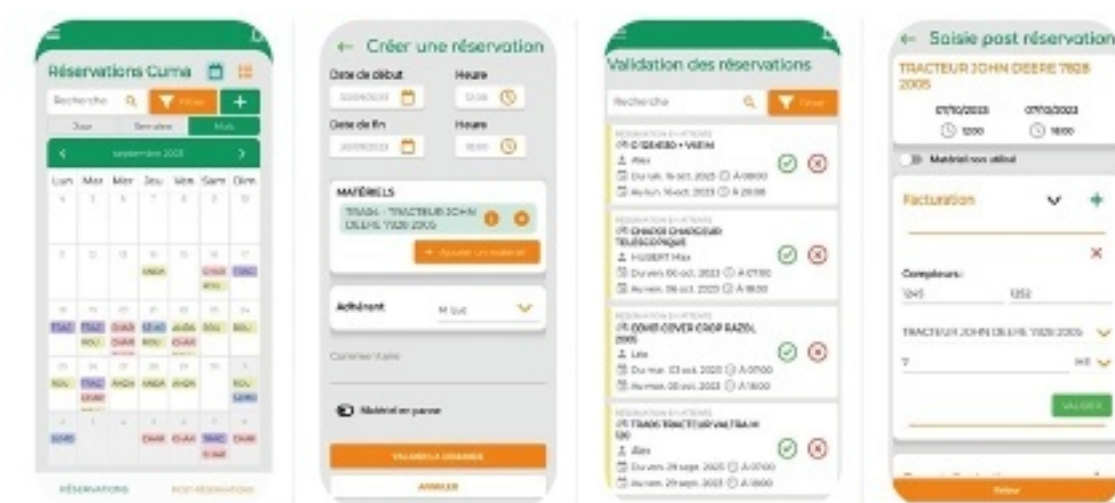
Réservations Cuma

Recherche

Filtrer

Jour Semaine Mois

septembre 2023

Lun Mar Mer Jeu Ven Sam Dim

RÉSERVATIONS POST-RÉSERVATIONS

← Créer une réservation

Date de début

Heure

Date de fin

Heure

MATÉRIELS

TRACT - TRACTEUR JOHN DEERE 7828 2005

+ Ajouter un matériel

Adhérent

Commentaire

Matériel en panne

VALIDER LA DEMANDE

ANNULER

Validation des réservations

Recherche

Filtrer

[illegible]

← Saisie post réservation

TRACTEUR JOHN DEERE 7828 2005

07/10/2023 07/10/2023

12:00 18:00

Matériel non utilisé

Facturation

Compteurs :

1245 1252

TRACTEUR JOHN DEERE 7828 2005

7

VALIDER

Retour